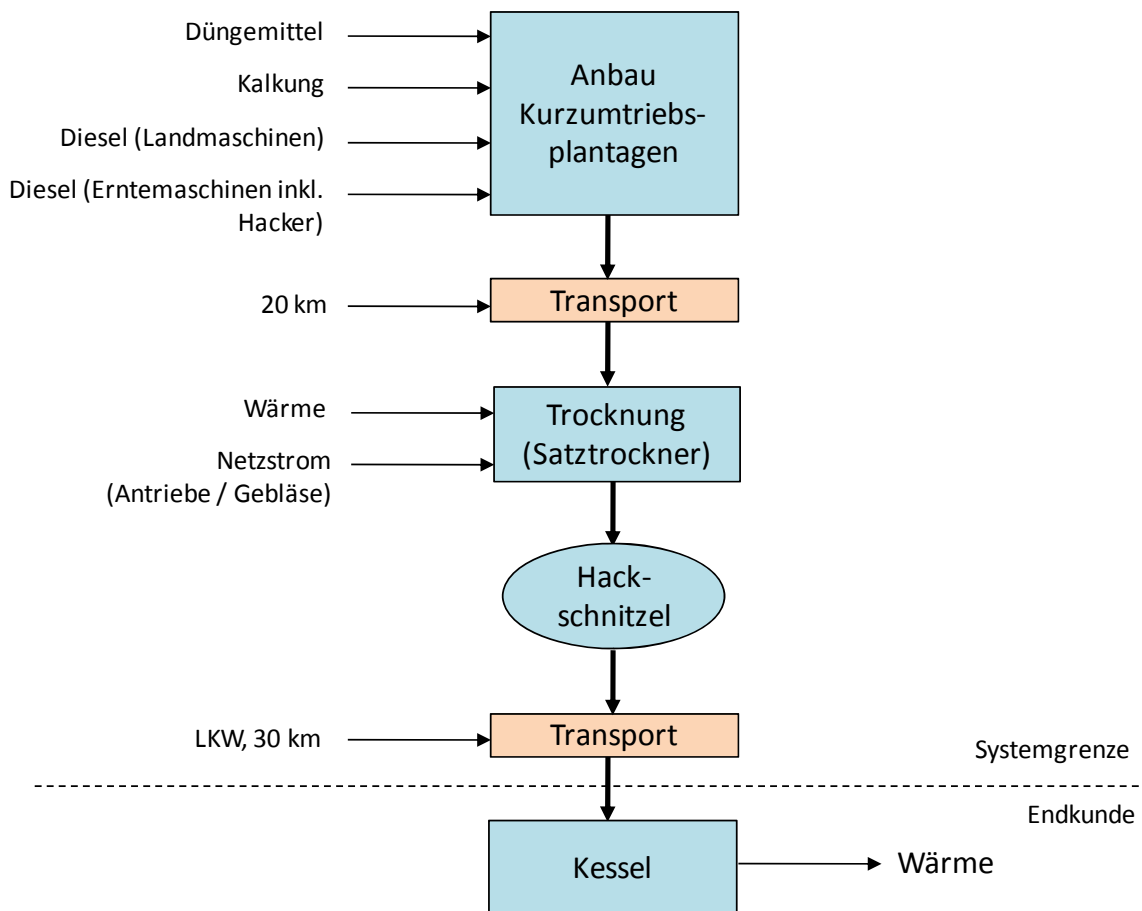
Düngemittel

Kalkung

Diesel (Landmaschinen)

Diesel (Erntemaschinen inkl. Hacker)

Anbau Kurzumtriebsplantagen

20 km

Transport

Wärme

Netzstrom (Antriebe / Gebläse)

Trocknung (Satztrockner)

Hackschnitzel

LKW, 30 km

Transport

Systemgrenze

Endkunde

Kessel

Wärme